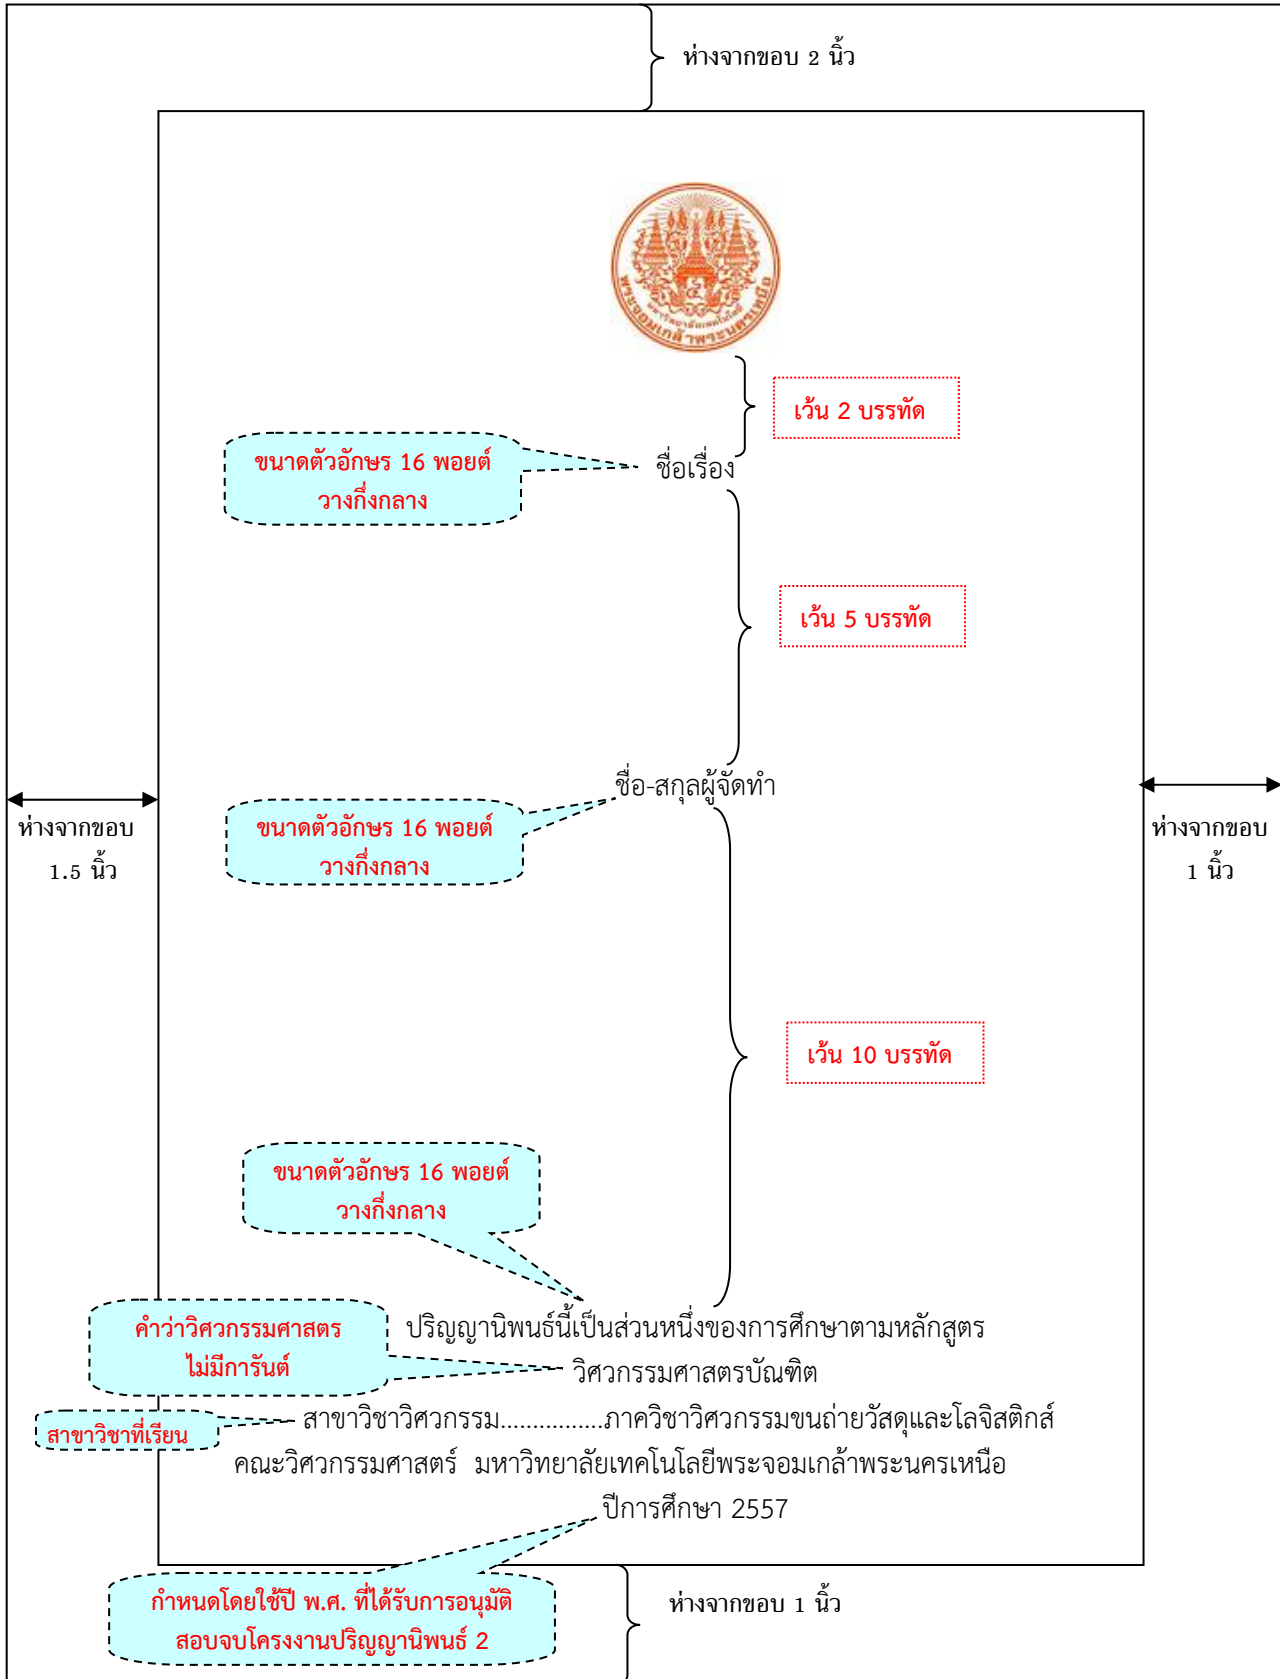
ห่างจากขอบ 2 นิ้ว

เว้น 2 บรรทัด

ขนาดตัวอักษร 16 พอยต์ วางกึ่งกลาง

ชื่อเรื่อง

เว้น 5 บรรทัด

ชื่อ-สกุลผู้จัดทำ

ขนาดตัวอักษร 16 พอยต์ วางกึ่งกลาง

ห่างจากขอบ 1.5 นิ้ว

ห่างจากขอบ 1 นิ้ว

เว้น 10 บรรทัด

ขนาดตัวอักษร 16 พอยต์ วางกึ่งกลาง

คำว่าวิศวกรรมศาสตร ไม่มีการันต์

ปริญญานิพนธ์นี้เป็นส่วนหนึ่งของการศึกษาตามหลักสูตร

วิศวกรรมศาสตรบัณฑิต

สาขาวิชาที่เรียน

สาขาวิชาวิศวกรรม...............ภาควิชาวิศวกรรมขนถ่ายวัสดุและโลจิสติกส์

คณะวิศวกรรมศาสตร์ มหาวิทยาลัยเทคโนโลยีพระจอมเกล้าพระนครเหนือ

ปีการศึกษา 2557

กำหนดโดยใช้ปี พ.ศ. ที่ได้รับการอนุมัติ สอบจบโครงงานปริญญานิพนธ์ 2

ห่างจากขอบ 1 นิ้ว